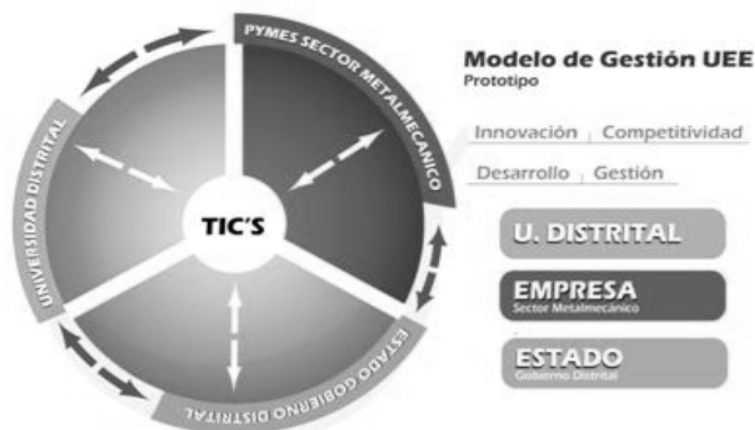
PYMES SECTOR METALMECANICO

UNIVERSIDAD DISTRITAL

ESTADO GOBIERNO DISTRITAL

TIC'S

Modelo de Gestión UEE
Prototipo

Innovación | Competitividad

Desarrollo | Gestión

U. DISTRITAL

EMPRESA
Sector Metalmecánico

ESTADO
Gobierno Distrital